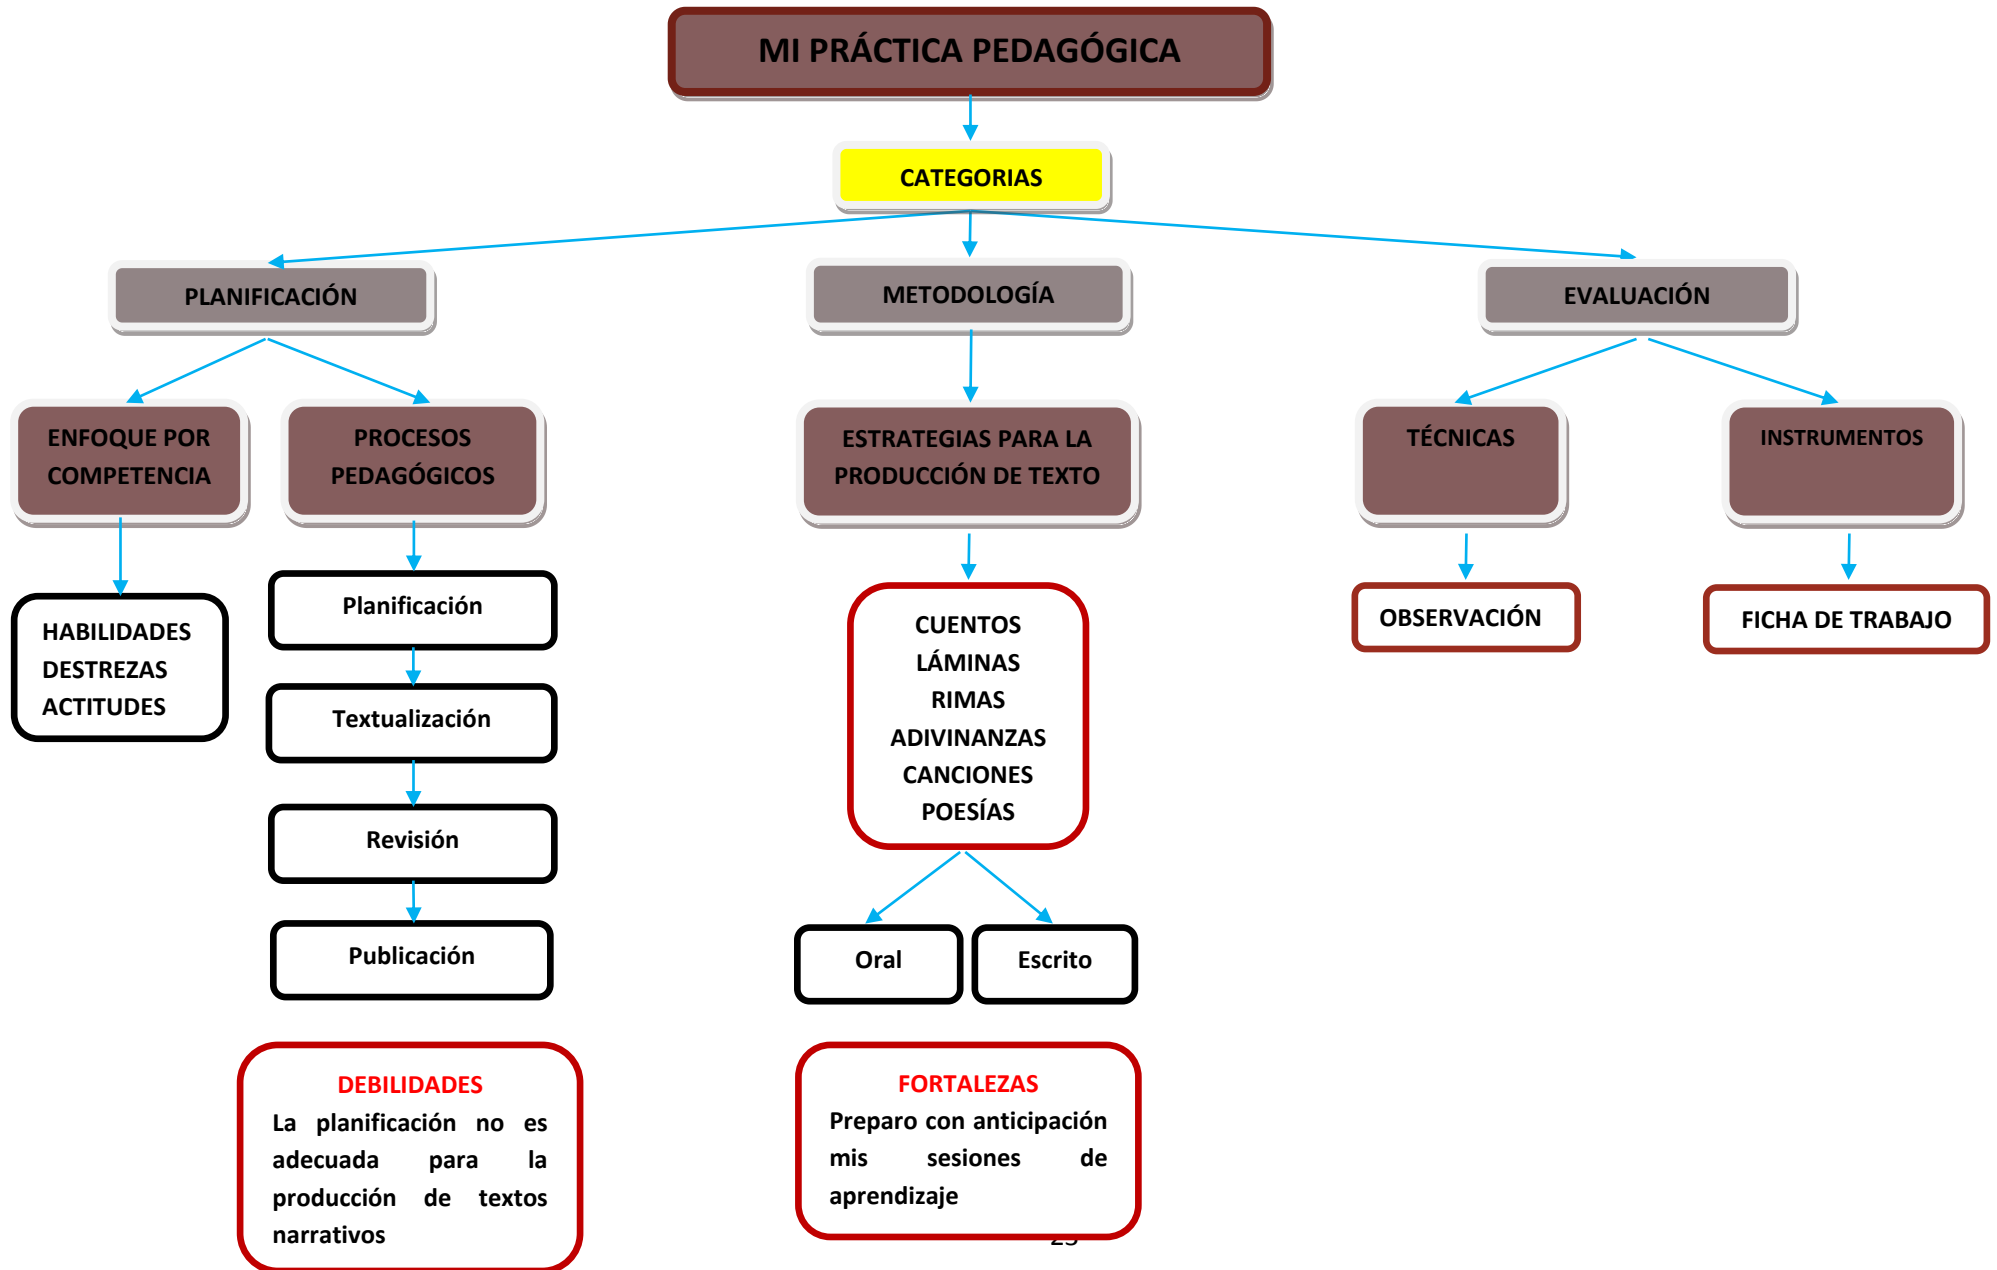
MI PRÁCTICA PEDAGÓGICA

CATEGORIAS

PLANIFICACIÓN

METODOLOGÍA

EVALUACIÓN

ENFOQUE POR COMPETENCIA

PROCESOS PEDAGÓGICOS

HABILIDADES
DESTREZAS
ACTITUDES

Planificación

Textualización

Revisión

Publicación

ESTRATEGIAS PARA LA PRODUCCIÓN DE TEXTO

CUENTOS
LÁMINAS
RIMAS
ADIVINANZAS
CANCIONES
POESÍAS

Oral

Escrito

TÉCNICAS

INSTRUMENTOS

OBSERVACIÓN

FICHA DE TRABAJO

DEBILIDADES
La planificación no es adecuada para la producción de textos narrativos

FORTALEZAS
Preparo con anticipación mis sesiones de aprendizaje

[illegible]